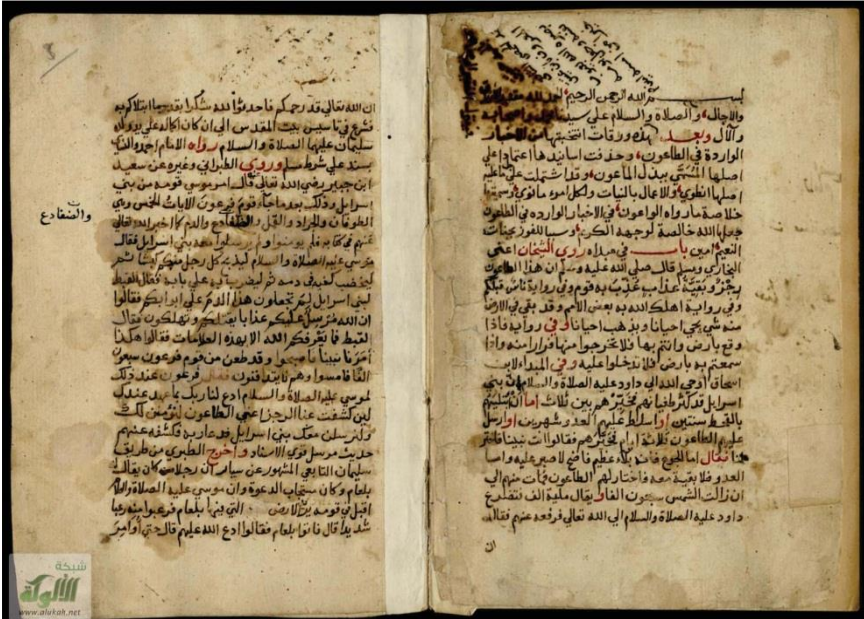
٢

ان الله تعالى قد رحمكم فاحمدوا الله شكرا فقيسما ابتلاكم به فشرع في تاسيس بيت المقدس الى ان كان على يد ولده سليمان عليهما الصلاة والسلام رواه الامام احمد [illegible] بسند على شرط مسلم وروى الطبراني وغيره عن سعيد ابن جبير رضي الله تعالى قال امر موسى قومه من بني اسرائيل وذلك بعد ما جاء قوم فرعون الايات الخمس وهي الطوفان والجراد والقمل والضفادع والدم كما اخبر الله تعالى عنهم كما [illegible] فلم يومنوا ولم يرسلوا معه بني اسرائيل فقال مرسى عليه الصلاة والسلام ليذبح كل رجل منكم كبشا ثم ليخضب كفيه في دمه ثم ليضرب به على بابه فقالت القبط لبني اسرائيل لم تجعلون هذا الدم على ابوابكم فقالوا ان الله مرسل عليكم عذابا فنسلم وتهلكون فقال القبط فما يعرفكم الله الا بهذه العلامات فقالوا هكذا امرنا نبينا فاصبحوا وقد طعن من قوم فرعون سبعون الفا فامسوا وهم لا يتدافنون فقال فرعون عند ذلك لموسى عليه الصلاة والسلام ادع لنا ربك بما عهد عندك لين كشفت عنا الرجز اعني الطاعون لنؤمنن لك ولنرسلن معك بني اسرائيل فدعا ربه فكشفه عنهم حديث مرسل قوي الاسناد واخرج الطبري من طريق سليمان التابعي المشهور عن سيار ان رجلا كان يقال له بلعام وكان مستجاب الدعوة وان موسى عليه الصلاة والسلام اقبل في قومه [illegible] التي يريد بلعام فرعبوا منه رعبا شديدا قال فاتوا بلعام فقالوا ادع الله عليهم قال حتى اوامر

والضفادع

بسم الله الرحمن الرحيم الحمد لله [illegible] والاجلال والصلاة والسلام على سيدنا محمد وصحبه والآل وبعد فهذه ورقات انتخبتها من الاخبار الواردة في الطاعون وحذفت اسانيدها اعتمادا على اصلها المسمى ببذل الماعون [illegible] علمها النظم بالاعمال بالنيات ولكل امرء مانوى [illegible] خلاصة ماروه الواعون في الاخبار الوارده في الطاعون جعلها الله خالصة لوجهه الكريم وسببا للفوز بجنات النعيم امين باب في مبداه روى الشيخان اعني البخاري ومسلم قال صلى الله عليه وسلم ان هذا الطاعون رجز او بقية عذاب عذب به قوم وفي رواية ناس قبلكم وفي رواية اهلك الله به بعض الامم وقد بقي في الارض منه شي يجي احيانا ويذهب احيانا وفي رواية فاذا وقع بارض وانتم بها فلا تخرجوا منها فرارا منه واذا سمعتم به بارض فلا تدخلوا عليه وفي المبتدا لابن اسحاق اوحى الله الى داود عليه الصلاة والسلام ان بني اسرائيل قد كثر طغيانهم فخيرهم بين ثلاث اما ان ابتليهم بالقحط سنتين او اسلط عليهم العدو شهرين او ارسل عليهم الطاعون ثلاثة ايام فاخبرهم فقالوا انت نبينا فاختر لنا فقال اما الجوع فانه بلاء عظيم فاضح لا صبر عليه واما العدو فلا بقية معه واختار لهم الطاعون فمات منهم الى ان زالت الشمس سبعون الفا فقيل ملية الذي فتضرع داود عليه الصلاة والسلام الى الله تعالى فرفعه عنهم فقال

ان

شبكة الألوكة
www.alukah.net